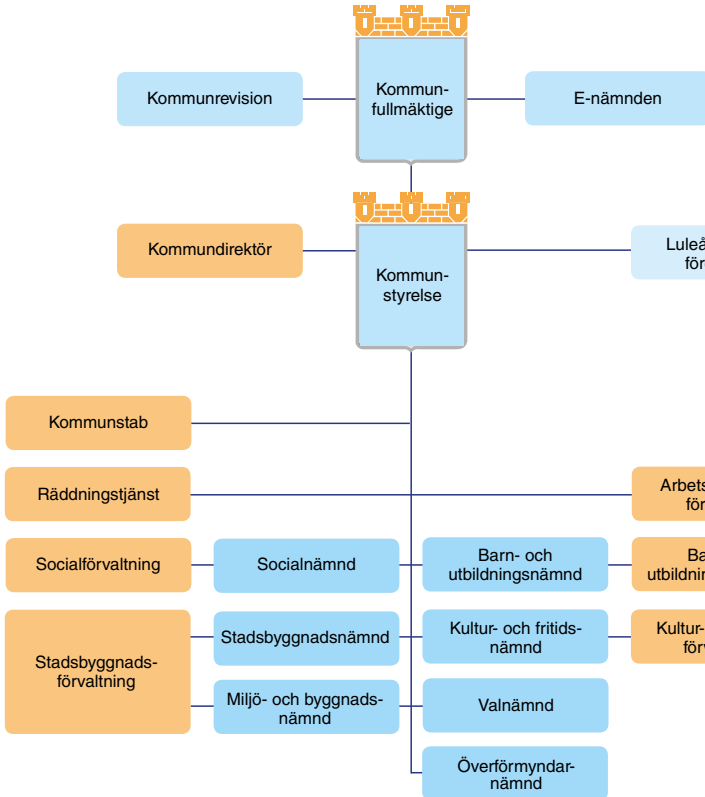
Kommunrevision

Kommunfullmäktige

E-nämnden

Kommundirektör

Kommunstyrelse

Luleå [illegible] för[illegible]

Kommunstab

Räddningstjänst

Arbets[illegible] för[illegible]

Socialförvaltning

Socialnämnd

Barn- och utbildningsnämnd

Ba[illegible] utbildni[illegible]

Stadsbyggnadsförvaltning

Stadsbyggnadsnämnd

Kultur- och fritidsnämnd

Kultur-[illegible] förv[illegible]

Miljö- och byggnadsnämnd

Valnämnd

Överförmyndarnämnd